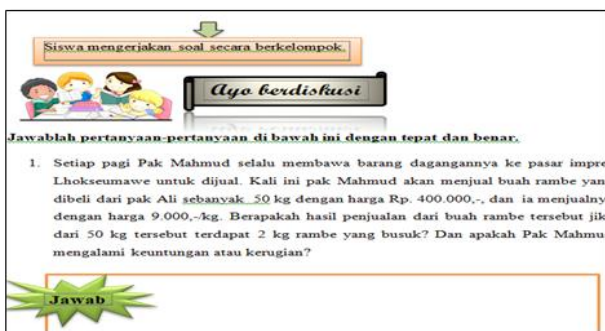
Siswa mengerjakan soal secara berkelompok.

Ayo berdiskusi

Jawablah pertanyaan-pertanyaan di bawah ini dengan tepat dan benar.

1. Setiap pagi Pak Mahmud selalu membawa barang dagangannya ke pasar impre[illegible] Lhokseumawe untuk dijual. Kali ini pak Mahmud akan menjual buah rambe yan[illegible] dibeli dari pak Ali sebanyak 50 kg dengan harga Rp. 400.000,-, dan ia menjualny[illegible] dengan harga 9.000,-/kg. Berapakah hasil penjualan dari buah rambe tersebut jik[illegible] dari 50 kg tersebut terdapat 2 kg rambe yang busuk? Dan apakah Pak Mahmu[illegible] mengalami keuntungan atau kerugian?

Jawab